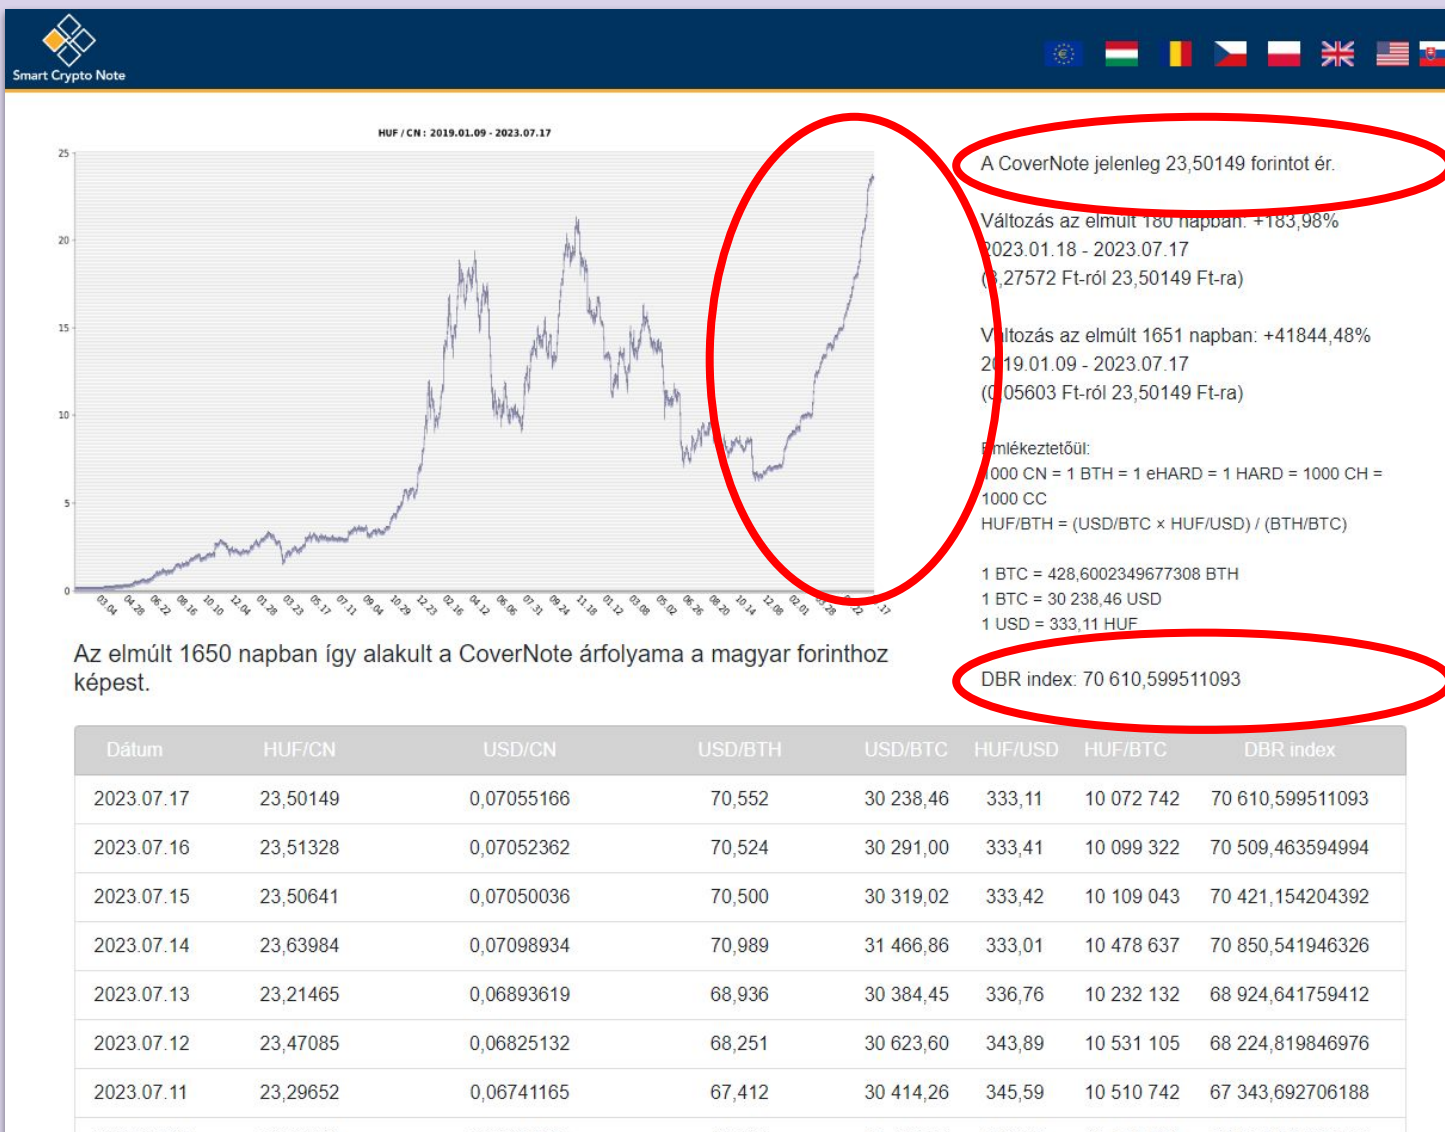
Smart Crypto Note

HUF / CN : 2019.01.09 - 2023.07.17

25
20
15
10
5
0

03.04 04.28 06.22 08.16 10.10 12.04 01.28 03.23 05.17 07.11 09.04 10.29 12.23 02.16 04.12 06.06 07.31 09.24 11.18 01.12 03.08 05.02 06.26 08.20 10.14 12.08 02.01 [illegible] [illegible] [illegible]

A CoverNote jelenleg 23,50149 forintot ér.

Változás az elmúlt 180 napban: +183,98%
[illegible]023.01.18 - 2023.07.17
([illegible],27572 Ft-ról 23,50149 Ft-ra)

V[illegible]ltozás az elmúlt 1651 napban: +41844,48%
2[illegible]19.01.09 - 2023.07.17
([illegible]05603 Ft-ról 23,50149 Ft-ra)

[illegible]mlékeztetőül:
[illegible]000 CN = 1 BTH = 1 eHARD = 1 HARD = 1000 CH = 1000 CC
HUF/BTH = (USD/BTC × HUF/USD) / (BTH/BTC)

1 BTC = 428,6002349677308 BTH
1 BTC = 30 238,46 USD
1 USD = 333,11 HUF

Az elmúlt 1650 napban így alakult a CoverNote árfolyama a magyar forinthoz képest.

DBR index: 70 610,599511093

| Dátum | HUF/CN | USD/CN | USD/BTH | USD/BTC | HUF/USD | HUF/BTC | DBR index |
|---|---|---|---|---|---|---|---|
| 2023.07.17 | 23,50149 | 0,07055166 | 70,552 | 30 238,46 | 333,11 | 10 072 742 | 70 610,599511093 |
| 2023.07.16 | 23,51328 | 0,07052362 | 70,524 | 30 291,00 | 333,41 | 10 099 322 | 70 509,463594994 |
| 2023.07.15 | 23,50641 | 0,07050036 | 70,500 | 30 319,02 | 333,42 | 10 109 043 | 70 421,154204392 |
| 2023.07.14 | 23,63984 | 0,07098934 | 70,989 | 31 466,86 | 333,01 | 10 478 637 | 70 850,541946326 |
| 2023.07.13 | 23,21465 | 0,06893619 | 68,936 | 30 384,45 | 336,76 | 10 232 132 | 68 924,641759412 |
| 2023.07.12 | 23,47085 | 0,06825132 | 68,251 | 30 623,60 | 343,89 | 10 531 105 | 68 224,819846976 |
| 2023.07.11 | 23,29652 | 0,06741165 | 67,412 | 30 414,26 | 345,59 | 10 510 742 | 67 343,692706188 |